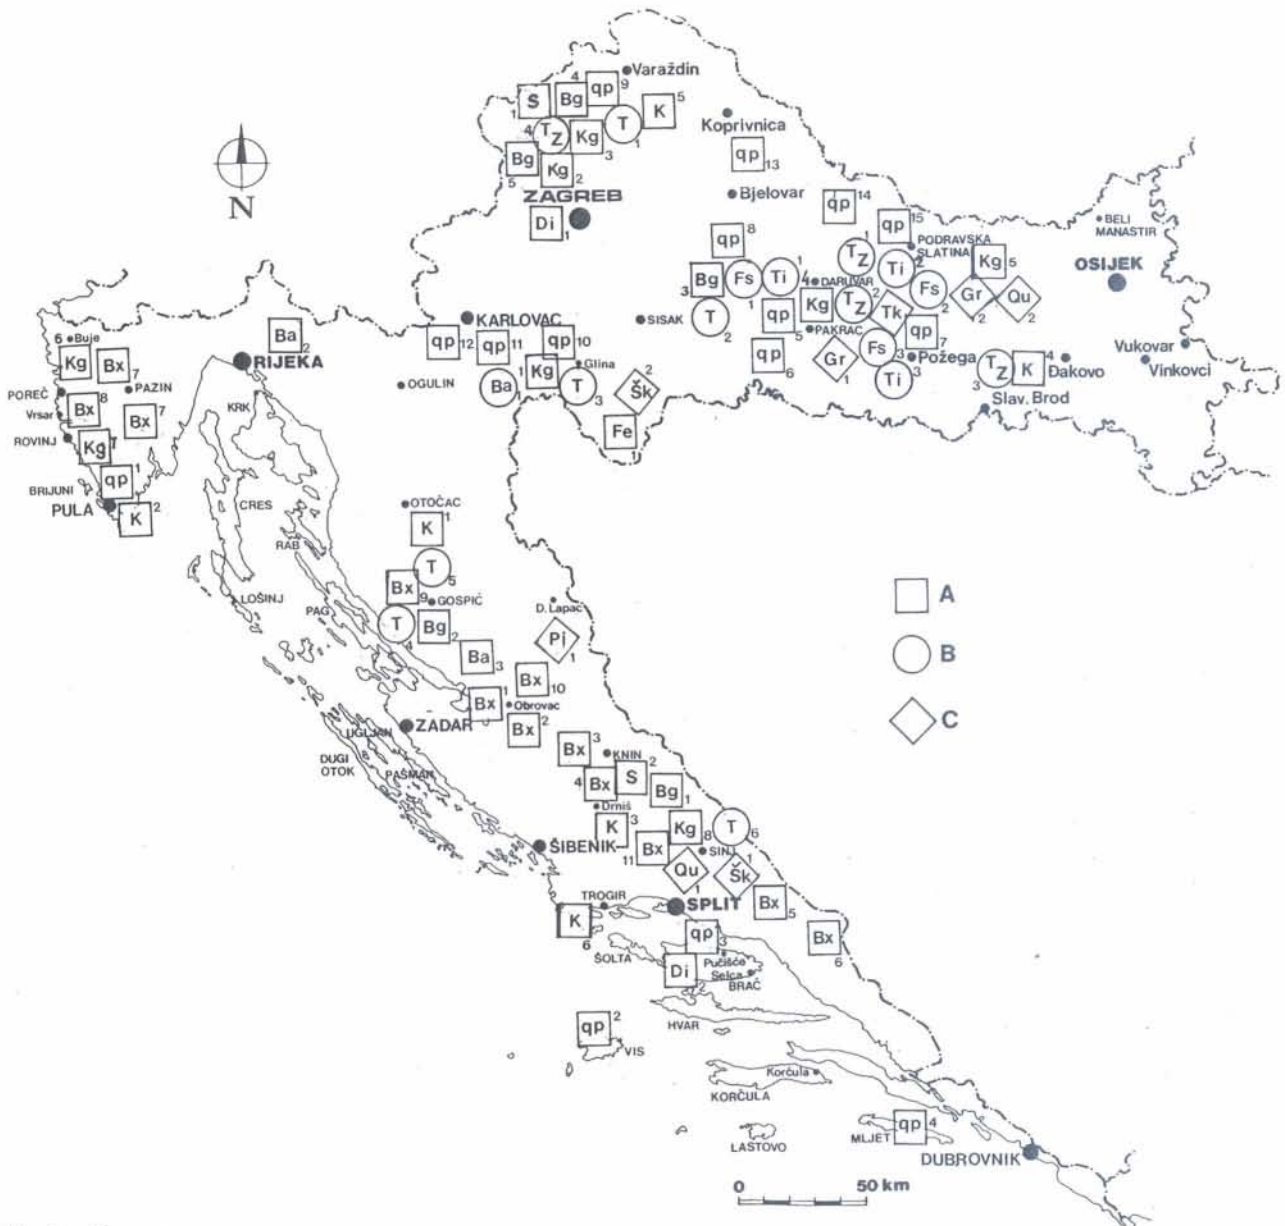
N

Varaždin
S
Bg 4
qp 9
K 5
1
T Z 4
Kg
T 1
Koprivnica
Bg 5
Kg 2
3
qp 13
ZAGREB
Bjelovar
Di 1
qp 14
qp 15
BELI MANASTIR
qp 8
T Z 1
PODRAVSKA SLATINA
Ti 2
Kg 5
Bg 3
Fs
Ti 1
DARUVAR 4
Fs 2
Gr 2
Qu 2
OSIJEK
T 2
Kg 1
T Z 2
Tk
KARLOVAC
SISAK
qp 5
PAKRAC
qp 7
Ba 2
qp 12
qp 11
qp 10
qp 6
Gr 1
Fs 3
Požega
RIJEKA
6 Buje
Kg
Bx 7
PAZIN
Glina
Š k 2
Ti 3
T Z 3
K 4
Đakovo
Vukovar
Vinkovci
POREČ
Bx 8
Bx 7
OGULIN
Ba 1
Kg
T 3
Slav. Brod
Vrsar
KRK
ROVINJ
Kg 7
Fe 1
qp 1
BRIJUNI
PULA
K 2
CRES
OTOČAC
K 1
RAB
T 5
Bx 9
GOSPIĆ
A
LOŠINJ
PAG
T 4
Bg 2
D. Lapac
Pj 1
B
Ba 3
Bx 10
Bx 1
Obrovac
C
ZADAR
Bx 2
UGLJAN
DUGI OTOK
PAŠMAN
Bx 3
KNIN 2
4 Bx
S
Bg 1
Drniš
K 3
Kg 8
T 6
ŠIBENIK
11 Bx
SINJ
Qu 1
Š k 1
TROGIR
SPLIT
Bx 5
K 6
qp 3
Bx 6
ŠOLTA
Di 2
Pučišće
Selca
BRAČ
qp 2
HVAR
VIS
Korčula
KORČULA
LASTOVO
MLJET
qp 4
DUBROVNIK
0
50 km